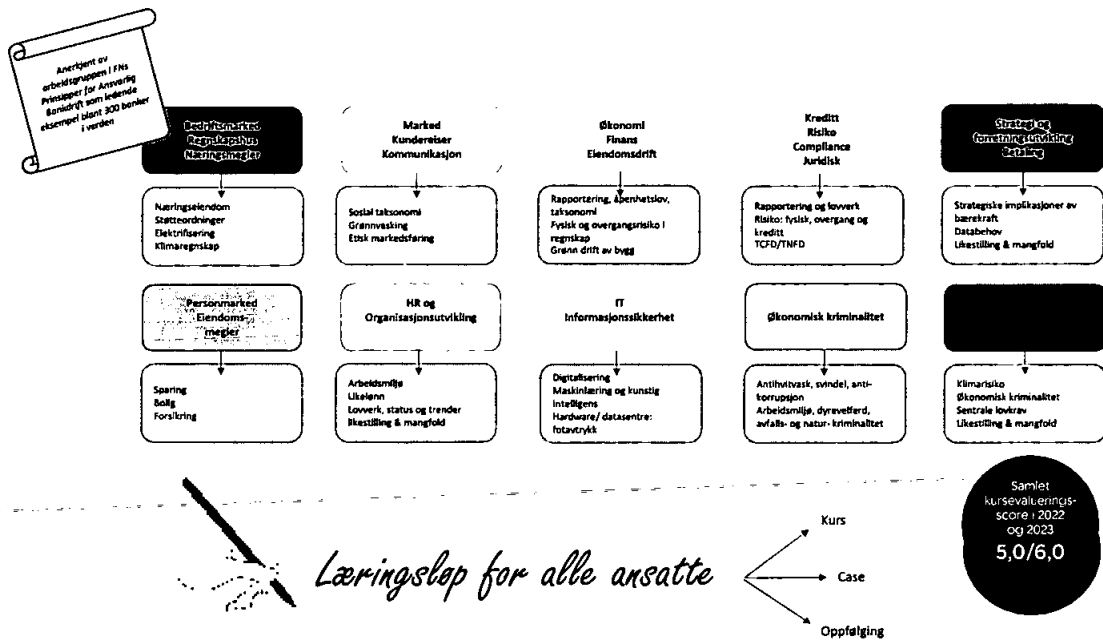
Anerkjent av arbeidsgruppen i FNs Prinsipper for Ansvarlig Bankdrift som ledende eksempel blant 300 banker i verden

Bedriftsmarked Regnskapshus Næringsmegler

Næringseiendom
Støtteordninger
Elektrifisering
Klimaregnskap

Personmarked Eiendomsmegler

Sparing
Bolig
Forsikring

Marked Kundereiser Kommunikasjon

Sosial taksonomi
Grønnvasking
Etisk markedsføring

HR og Organisasjonsutvikling

Arbeidsmiljø
Likelønn
Lovverk, status og trender
likestilling & mangfold

Økonomi Finans Eiendomsdrift

Rapportering, åpenhetslov, taksonomi
Fysisk og overgangsrisiko i regnskap
Grønn drift av bygg

IT Informasjonssikkerhet

Digitalisering
Maskinlæring og kunstig intelligens
Hardware/ datasentre: fotavtrykk

Kreditt Risiko Compliance Juridisk

Rapportering og lovverk
Risiko: fysisk, overgang og kreditt
TCFD/TNFD

Økonomisk kriminalitet

Antihvitvask, svindel, antikorrupsjon
Arbeidsmiljø, dyrevelferd, avfalls- og natur- kriminalitet

Strategi og forretningsutvikling Betaling

Strategiske implikasjoner av bærekraft
Databehov
Likestilling & mangfold

Klimarisiko
Økonomisk kriminalitet
Sentrale lovkrav
Likestilling & mangfold

Samlet kursevaluerings-score i 2022 og 2023
5,0/6,0

Læringsløp for alle ansatte

Kurs
Case
Oppfølging